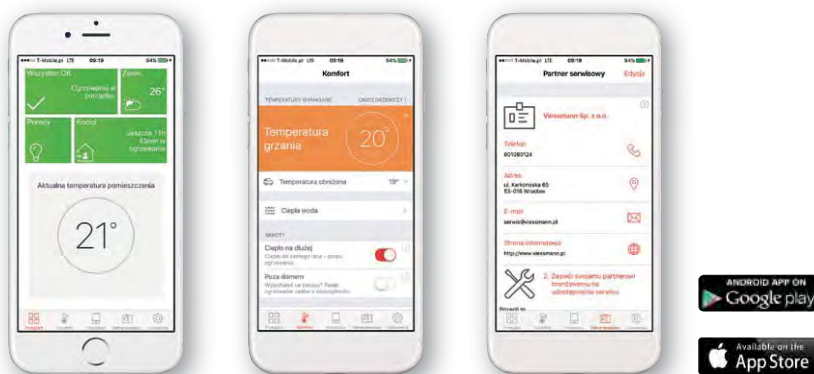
T-Mobile.pl LTE 09:19 94%

Wszystko OK
Cyrkowanie w porządku

Zewn.
26°

Porady

Kocioł
Jeszcze 1 h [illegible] w ogrzewaniu

Aktualna temperatura pomieszczenia

21°

Przegląd

T-Mobile.pl LTE 09:18 94%

Komfort

TEMPERATURY WYMAGANE

Temperatura grzania

20°

Temperatura obniżona 19°

Ciepła woda

Ciepło na dłużej
Ciepło do kolejnego rana – przedłuż ogrzewanie

Poza domem
Wyjeżdżasz na dłuższy? Twoje ogrzewanie zadba o oszczędności

T-Mobile.pl LTE 09:19 94%

Partner serwisowy Edycja

Viessmann Sp. z o.o.

Telefon
801080124

Adres
ul. Karkonoska 65
53-015 Wrocław

E-mail
serwis@viessmann.pl

Strona internetowa
http://www.viessmann.pl

2. Zezwól swojemu partnerowi bezpośrednio na udostępnienie serwisu

ANDROID APP ON
Google play

Available on the
App Store